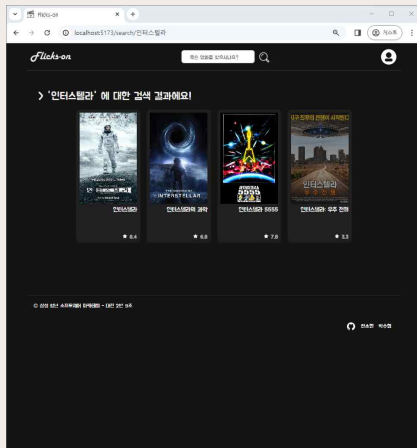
Flicks-on

localhost:5173/search/인터스텔라

게스트

Flicks-on

찾는 영화를 입력하세요?

> '인터스텔라' 에 대한 검색 결과에요!

인터스텔라

★ 8.4

INTERSTELLAR

인터스텔라의 과학

★ 6.8

인터스텔라 5555

★ 7.8

인터스텔라

인터스텔라: 우주 전쟁

★ 3.3

© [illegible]

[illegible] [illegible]